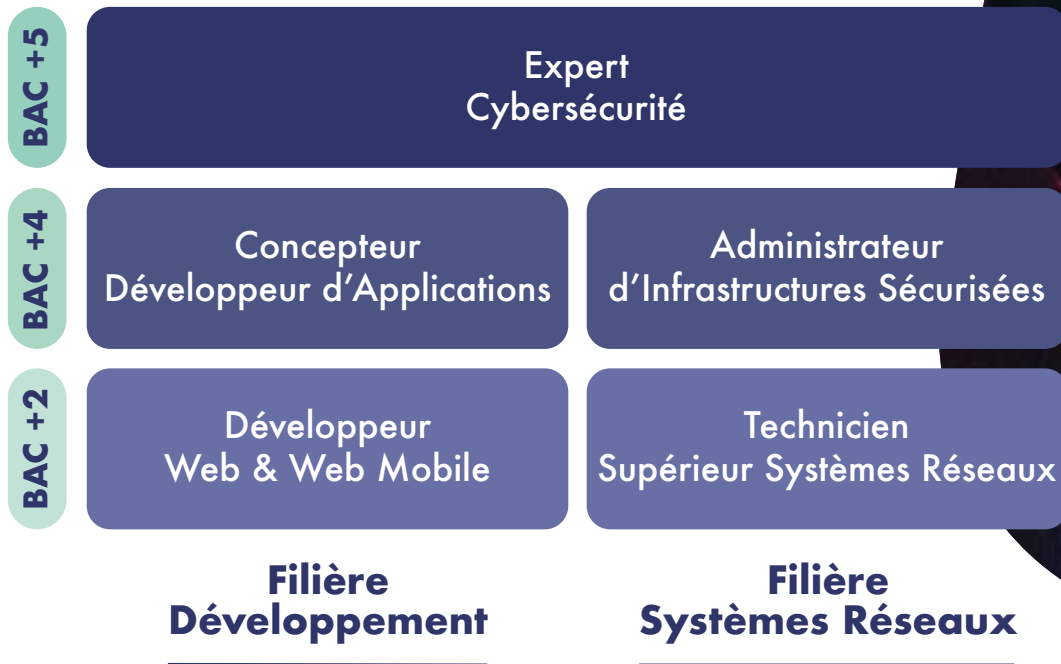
BAC +5

Expert
Cybersécurité

BAC +4

Concepteur
Développeur d’Applications

Administrateur
d’Infrastructures Sécurisées

BAC +2

Développeur
Web & Web Mobile

Technicien
Supérieur Systèmes Réseaux

Filière
Développement

Filière
Systèmes Réseaux